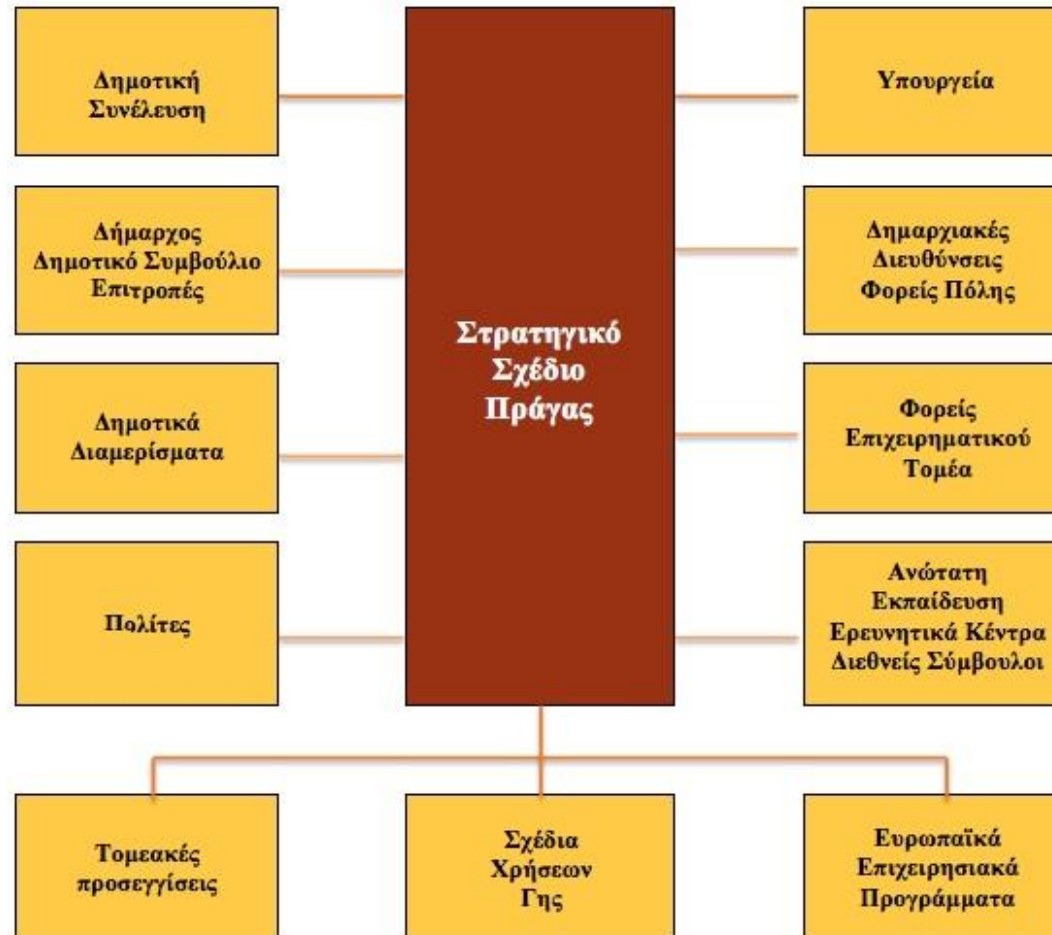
Δημοτική Συνέλευση

Δήμαρχος
Δημοτικό Συμβούλιο
Επιτροπές

Δημοτικά Διαμερίσματα

Πολίτες

Στρατηγικό Σχέδιο Πράγας

Υπουργεία

Δημαρχιακές
Διευθύνσεις
Φορείς Πόλης

Φορείς Επιχειρηματικού Τομέα

Ανώτατη Εκπαίδευση
Ερευνητικά Κέντρα
Διεθνείς Σύμβουλοι

Τομεακές προσεγγίσεις

Σχέδια Χρήσεων Γης

Ευρωπαϊκά Επιχειρησιακά Προγράμματα